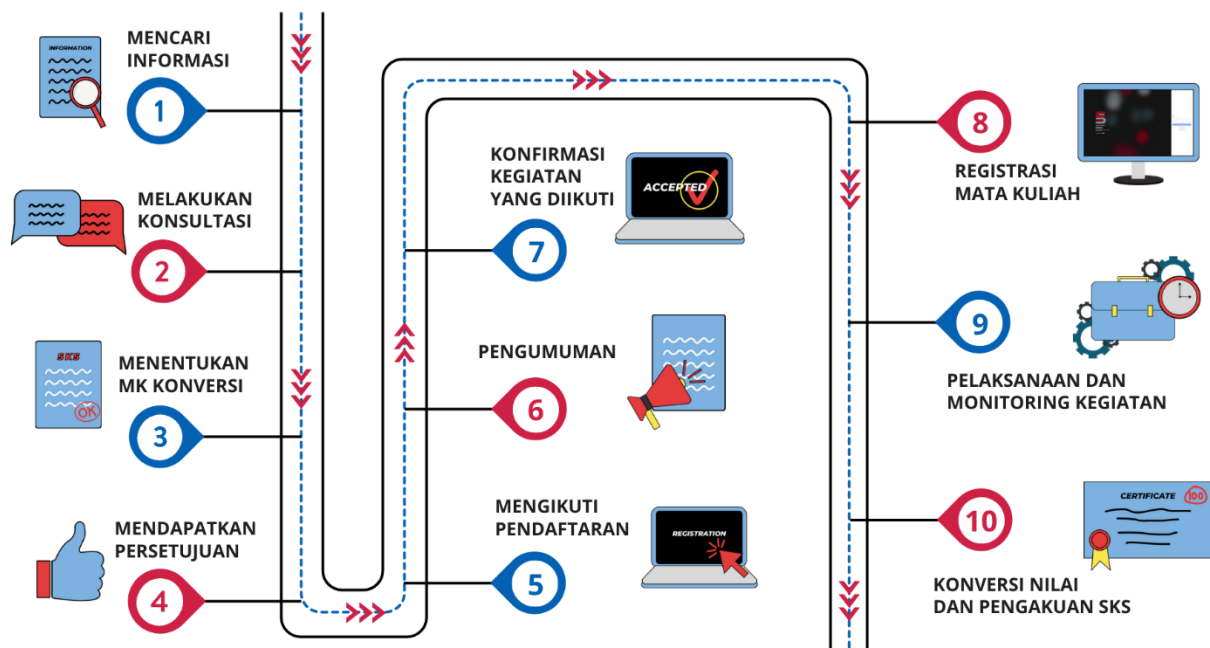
INFORMATION

MENCARI INFORMASI

1

MELAKUKAN KONSULTASI

2

SKS

OK

MENENTUKAN MK KONVERSI

3

MENDAPATKAN PERSETUJUAN

4

KONFIRMASI KEGIATAN YANG DIIKUTI

ACCEPTED

7

PENGUMUMAN

6

MENGIKUTI PENDAFTARAN

REGISTRATION

5

8

REGISTRASI MATA KULIAH

9

PELAKSANAAN DAN MONITORING KEGIATAN

CERTIFICATE

100

10

KONVERSI NILAI DAN PENGAKUAN SKS